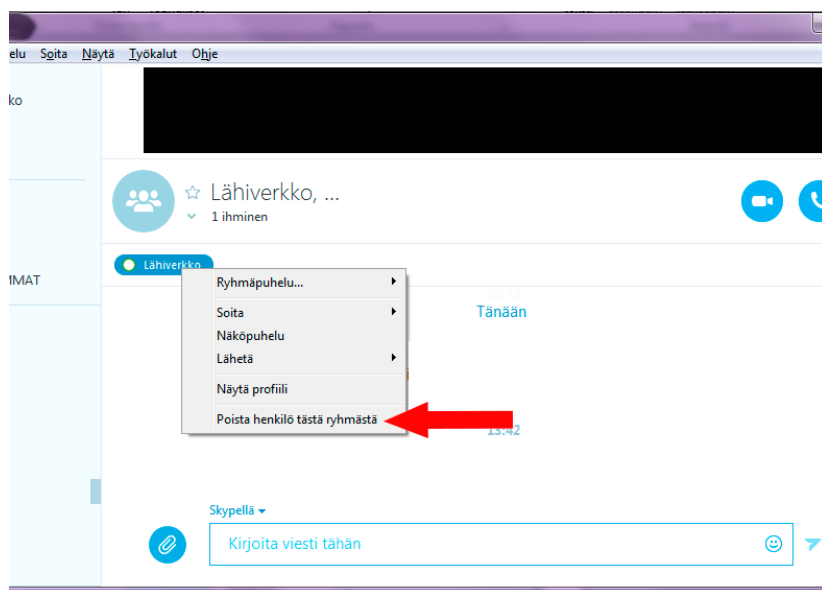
elu Soita Näytä Työkalut Ohje

ko

MMAT

Lähiverkko, ...
1 ihminen

Lähiverkko

Ryhmäpuhelu...
Soita
Näköpuhelu
Lähetä
Näytä profiili
Poista henkilö tästä ryhmästä

Tänään

13.42

Skypellä

Kirjoita viesti tähän